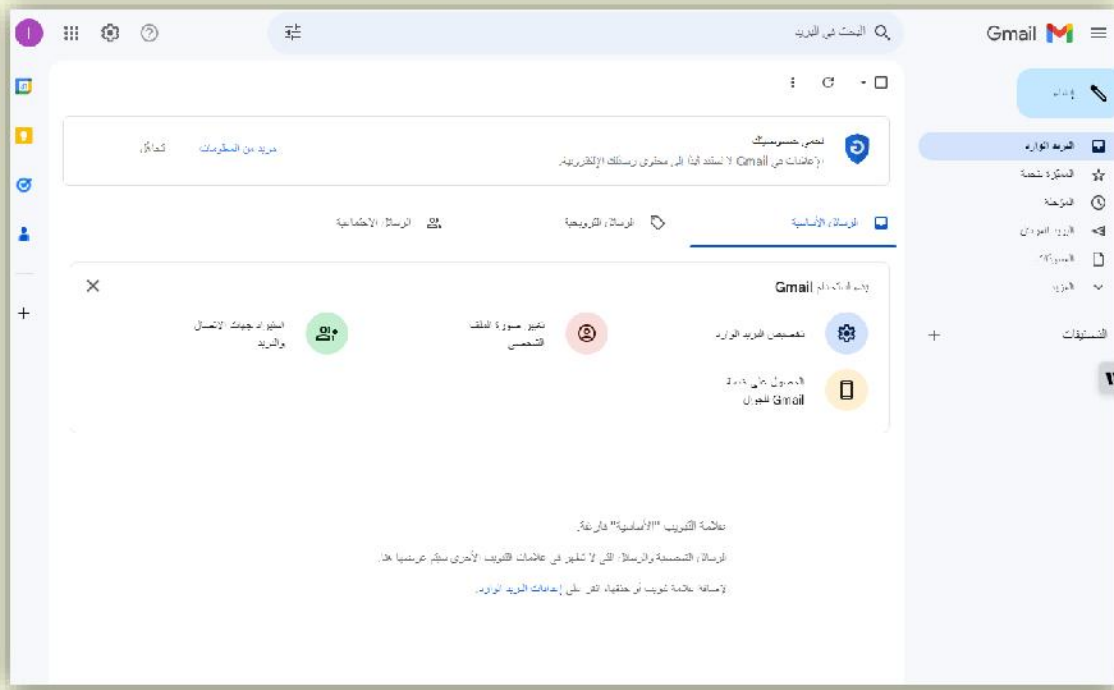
Gmail

البحث في البريد

إنشاء

البريد الوارد
المميّزة بنجمة
المؤجلة
البريد المرسل
المسودّات
المزيد

التصنيفات
+

نحمي خصوصيتك
لا تستند أبدًا إعلانات في Gmail إلى محتوى رسائلك الإلكترونية.
مزيد من المعلومات
تجاهل

الرسائل الأساسية
الرسائل الترويجية
الرسائل الاجتماعية

بدء استخدام Gmail

تخصيص البريد الوارد
تغيير صورة الملف الشخصي
استيراد جهات الاتصال والبريد
الحصول على تطبيق Gmail للجوال

علامة التبويب "الأساسية" فارغة.

الرسائل الشخصية والرسائل التي لا تظهر في علامات التبويب الأخرى سيتم عرضها هنا.

لإضافة علامة تبويب أو حذفها، انقر على إعدادات البريد الوارد.